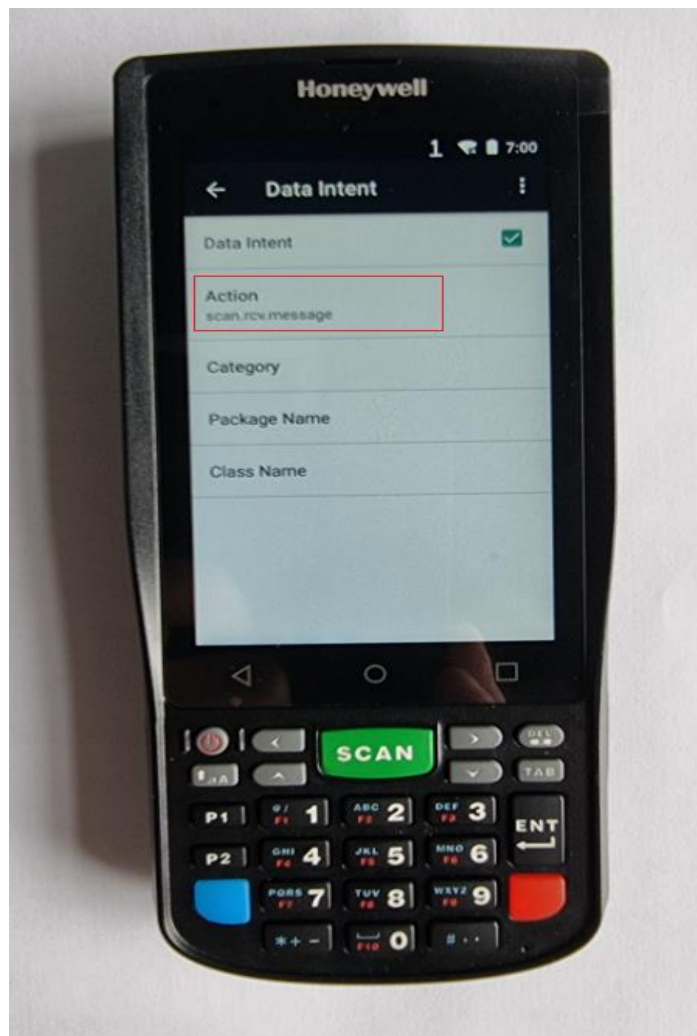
Honeywell

1 7:00

Data Intent

Data Intent

Action
scan.rcv.message

Category

Package Name

Class Name

SCAN

DEL

TAB

P1 @/ F1 1 ABC F2 2 DEF F3 3 ENT

P2 GHI F4 4 JKL F5 5 MNO F6 6

PQRS F7 7 TUV F8 8 WXYZ F9 9

*+- F10 0 #..